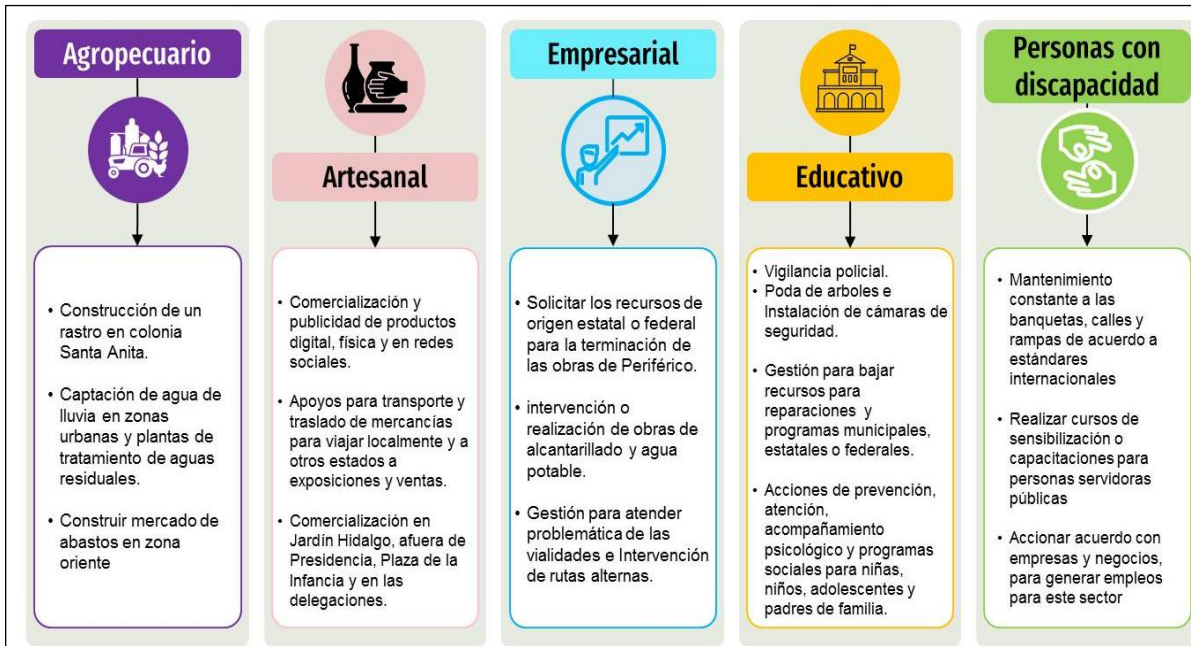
Agropecuario

• Construcción de un rastro en colonia Santa Anita.

• Captación de agua de lluvia en zonas urbanas y plantas de tratamiento de aguas residuales.

• Construir mercado de abastos en zona oriente

Artesanal

• Comercialización y publicidad de productos digital, física y en redes sociales.

• Apoyos para transporte y traslado de mercancías para viajar localmente y a otros estados a exposiciones y ventas.

• Comercialización en Jardín Hidalgo, afuera de Presidencia, Plaza de la Infancia y en las delegaciones.

Empresarial

• Solicitar los recursos de origen estatal o federal para la terminación de las obras de Periférico.

• intervención o realización de obras de alcantarillado y agua potable.

• Gestión para atender problemática de las vialidades e Intervención de rutas alternas.

Educativo

• Vigilancia policial.
• Poda de arboles e Instalación de cámaras de seguridad.

• Gestión para bajar recursos para reparaciones y programas municipales, estatales o federales.

• Acciones de prevención, atención, acompañamiento psicológico y programas sociales para niñas, niños, adolescentes y padres de familia.

Personas con discapacidad

• Mantenimiento constante a las banquetas, calles y rampas de acuerdo a estándares internacionales

• Realizar cursos de sensibilización o capacitaciones para personas servidoras públicas

• Accionar acuerdo con empresas y negocios, para generar empleos para este sector